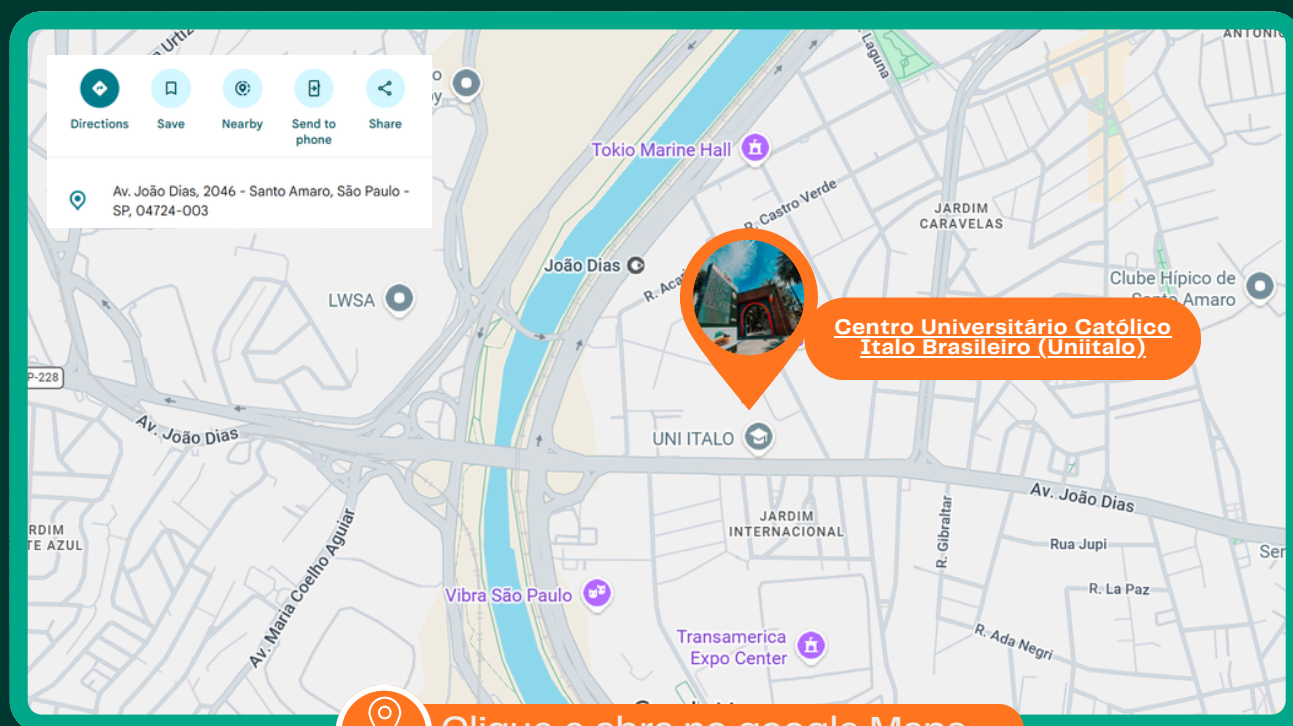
Directions
Save
Nearby
Send to phone
Share

Av. João Dias, 2046 - Santo Amaro, São Paulo - SP, 04724-003

Tokio Marine Hall
R. Castro Verde
JARDIM CARAVELAS
João Dias
LWSA
Clube Hípico de Santo Amaro
Centro Universitário Católico Italo Brasileiro (Uniitalo)
P-228
Av. João Dias
UNI ITALO
Av. João Dias
JARDIM INTERNACIONAL
R. Gibraltar
Rua Jupi
R. La Paz
R. Ada Negri
Av. Maria Coelho Aguiar
Vibra São Paulo
Transamerica Expo Center
RDIM
TE AZUL
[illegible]